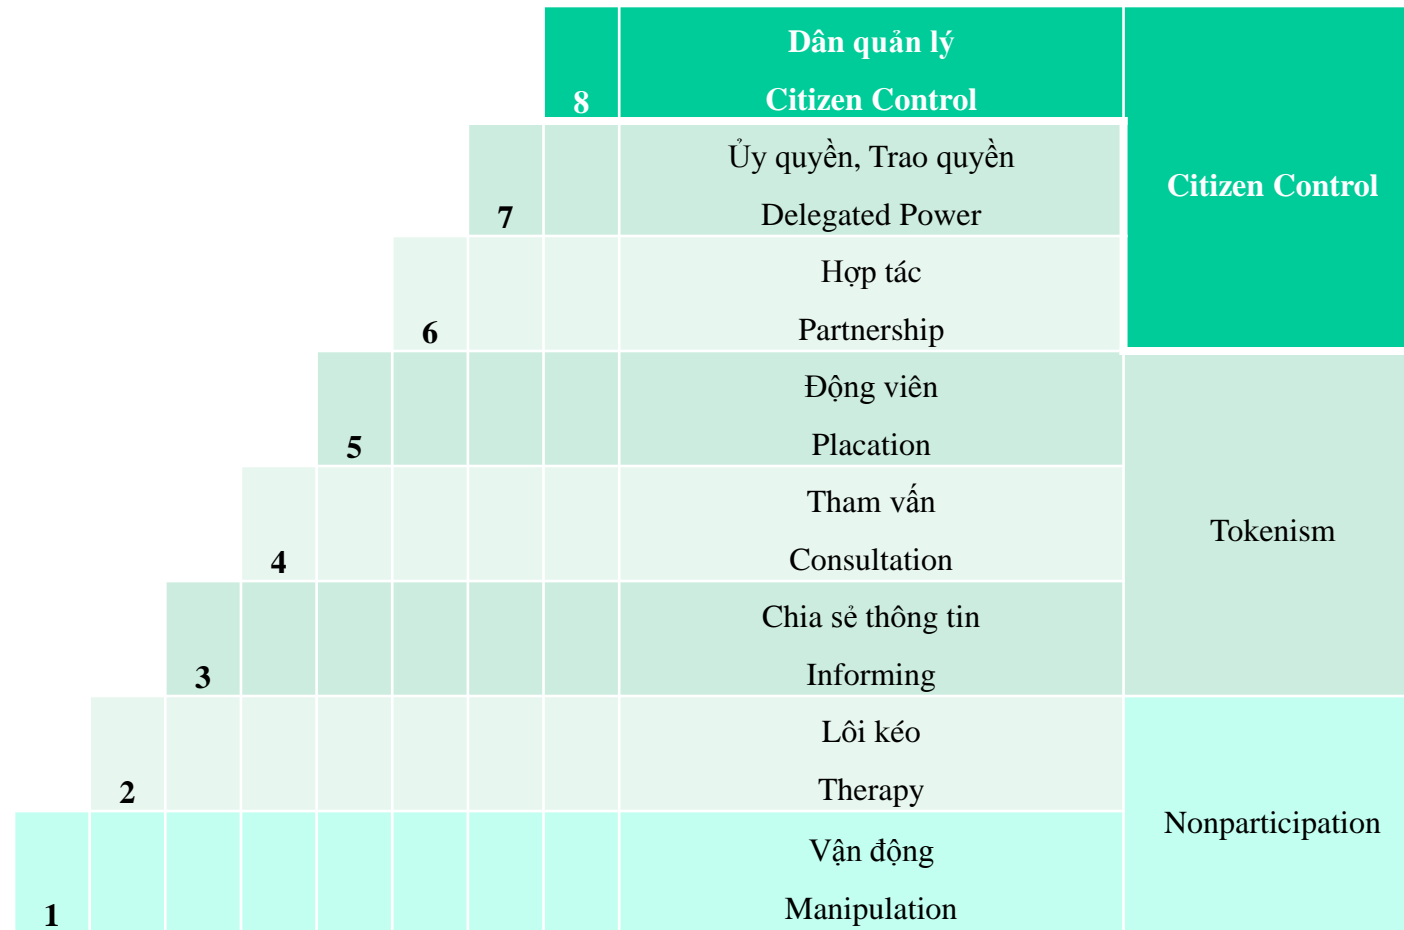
| | Rung | Category |
|---|---|---|
| 8 | Dân quản lý<br>Citizen Control | Citizen Control |
| 7 | Ủy quyền, Trao quyền<br>Delegated Power | Citizen Control |
| 6 | Hợp tác<br>Partnership | Citizen Control |
| 5 | Động viên<br>Placation | Tokenism |
| 4 | Tham vấn<br>Consultation | Tokenism |
| 3 | Chia sẻ thông tin<br>Informing | Tokenism |
| 2 | Lôi kéo<br>Therapy | Nonparticipation |
| 1 | Vận động<br>Manipulation | Nonparticipation |